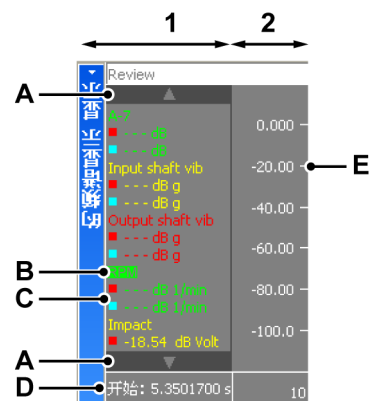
1
2
Review
A
A-7
--- dB
--- dB
Input shaft vib
--- dB g
--- dB g
Output shaft vib
--- dB g
--- dB g
B
RPM
C
--- dB 1/min
--- dB 1/min
Impact
-18.54 dB Volt
A
D
开始: 5.3501700 s
0.000
-20.00
E
-40.00
-60.00
-80.00
-100.0
10
时频谱显示显示